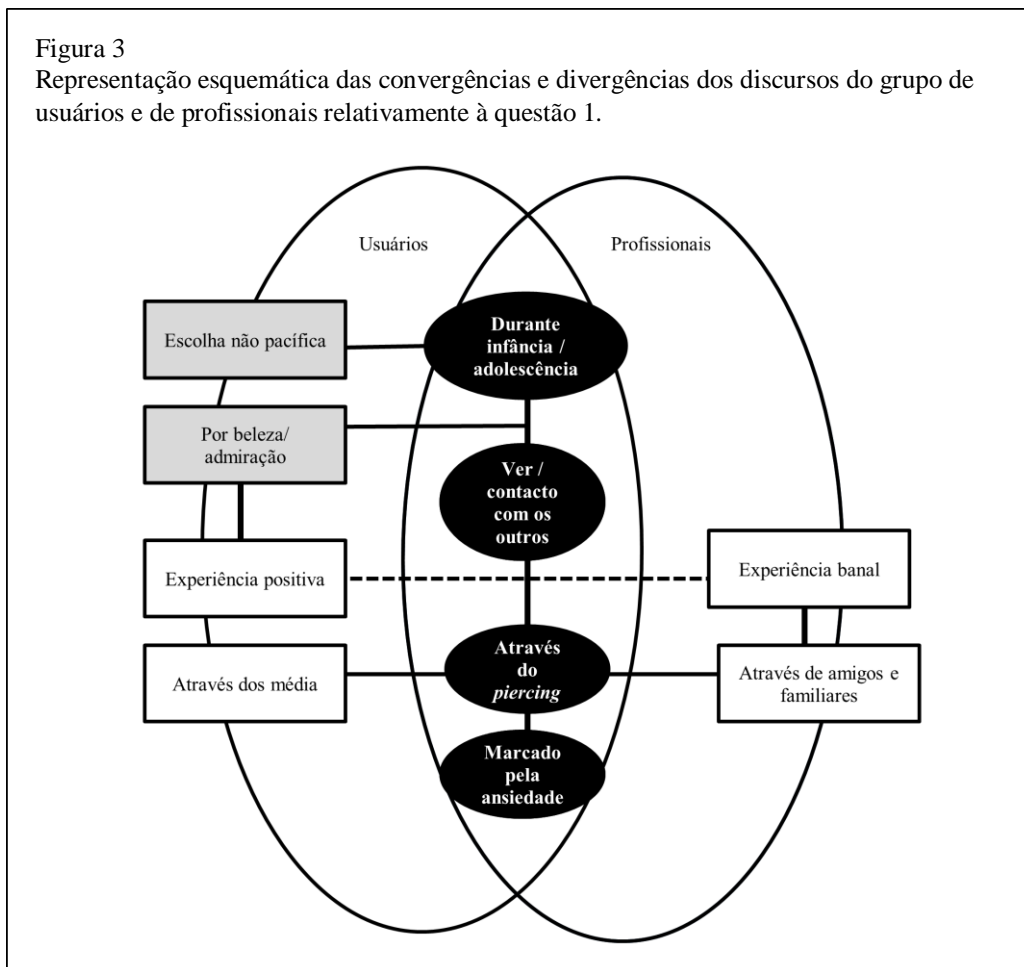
Figura 3
Representação esquemática das convergências e divergências dos discursos do grupo de usuários e de profissionais relativamente à questão 1.

Usuários

Profissionais

Escolha não pacífica

Durante infância / adolescência

Por beleza/ admiração

Ver / contacto com os outros

Experiência positiva

Experiência banal

Através dos média

Através do *piercing*

Através de amigos e familiares

Marcado pela ansiedade